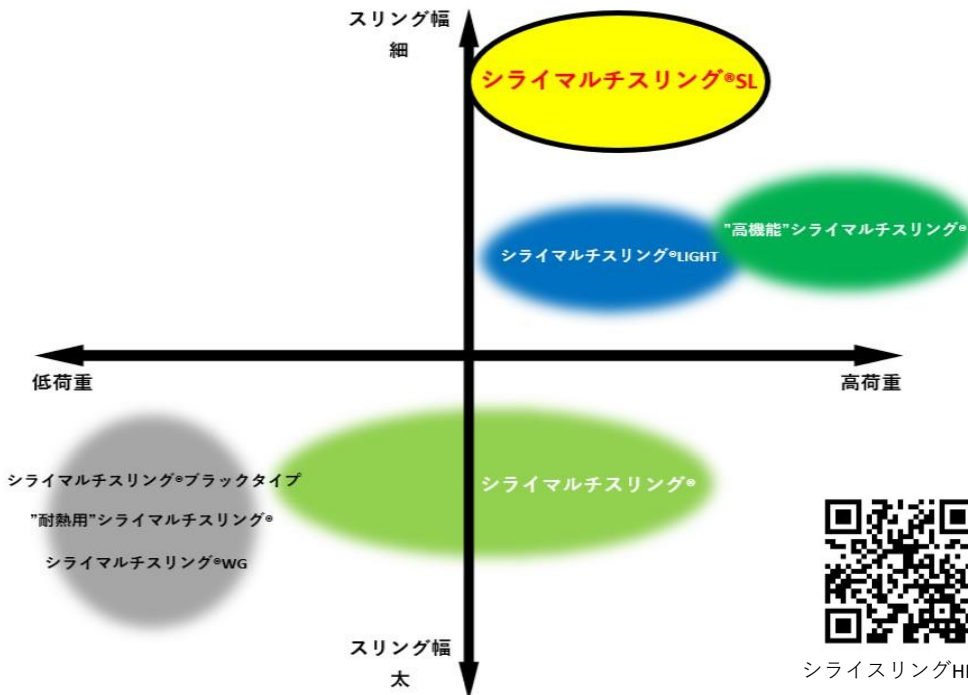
スリング幅
細

シライマルチスリング®SL

シライマルチスリング®LIGHT

"高機能"シライマルチスリング®

低荷重

高荷重

シライマルチスリング®ブラックタイプ

"耐熱用"シライマルチスリング®

シライマルチスリング®WG

シライマルチスリング®

スリング幅
太

シライスリングHI